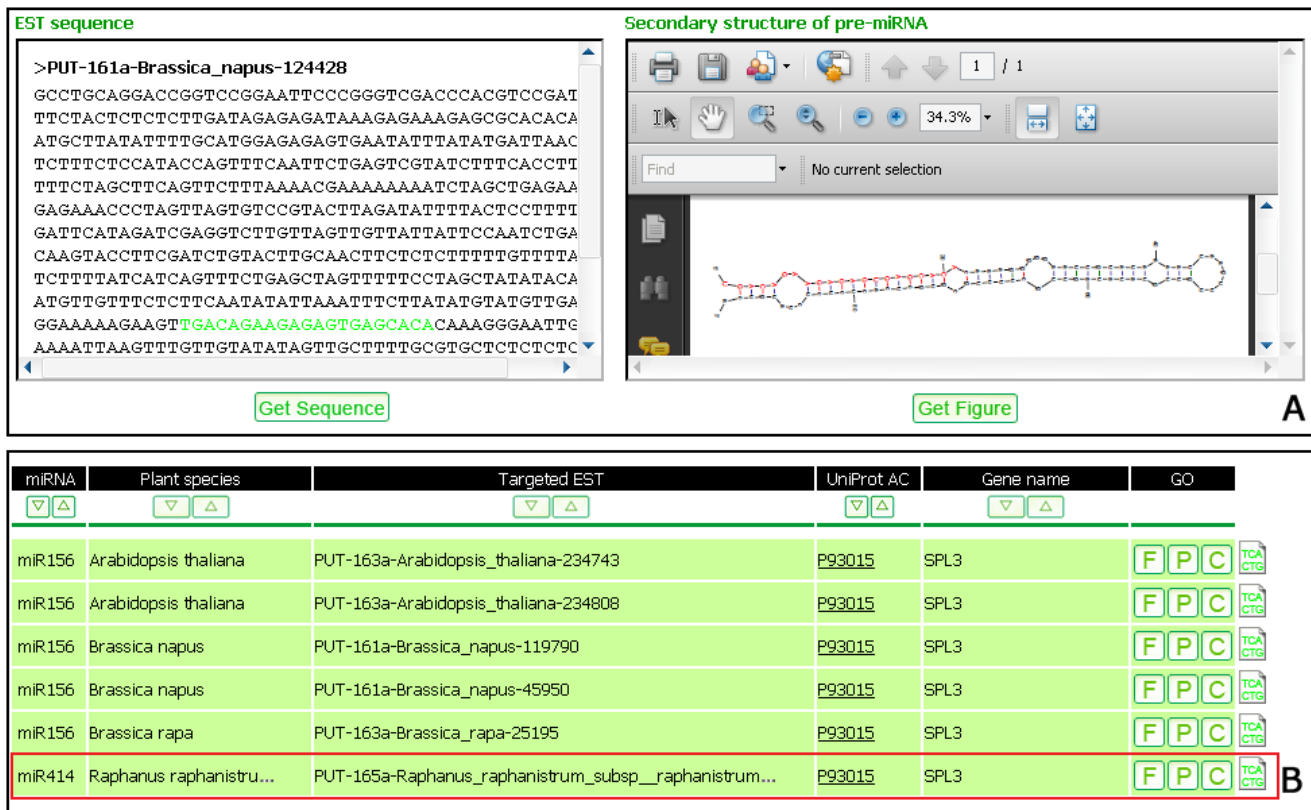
EST sequence

>PUT-161a-Brassica_napus-124428
GCCTGCAGGACCGGTCCGGAATTCCCGGGTCGACCCACGTCCGAT
TTCTACTCTCTCTTGATAGAGAGATAAAGAGAAAGAGCGCACACA
ATGCTTATATTTTGCATGGAGAGAGTGAATATTTATATGATTAAC
TCTTTCTCCATACCAGTTTCAATTCTGAGTCGTATCTTTCACCTT
TTTCTAGCTTCAGTTCTTTAAAACGAAAAAAAATCTAGCTGAGAA
GAGAAACCCTAGTTAGTGTCCGTACTTAGATATTTTACTCCTTTT
GATTCATAGATCGAGGTCTTGTTAGTTGTTATTATTCCAATCTGA
CAAGTACCTTCGATCTGTACTTGCAACTTCTCTCTTTTTGTTTTA
TCTTTTATCATCAGTTTCTGAGCTAGTTTTTCCTAGCTATATACA
ATGTTGTTTCTCTTCAATATATTAAATTTCTTATATGTATGTTGA
GGAAAAAGAAGTTGACAGAAGAGAGTGAGCACACAAAGGGAATTG
AAAATTAAGTTTGTTGTATATAGTTGCTTTTGCGTGCTCTCTCTC

Get Sequence

Secondary structure of pre-miRNA

1 / 1

34.3%

Find

No current selection

Get Figure

A

| miRNA | Plant species | Targeted EST | UniProt AC | Gene name | GO |
|---|---|---|---|---|---|
| miR156 | Arabidopsis thaliana | PUT-163a-Arabidopsis_thaliana-234743 | P93015 | SPL3 | F P C TCA CTG |
| miR156 | Arabidopsis thaliana | PUT-163a-Arabidopsis_thaliana-234808 | P93015 | SPL3 | F P C TCA CTG |
| miR156 | Brassica napus | PUT-161a-Brassica_napus-119790 | P93015 | SPL3 | F P C TCA CTG |
| miR156 | Brassica napus | PUT-161a-Brassica_napus-45950 | P93015 | SPL3 | F P C TCA CTG |
| miR156 | Brassica rapa | PUT-163a-Brassica_rapa-25195 | P93015 | SPL3 | F P C TCA CTG |
| miR414 | Raphanus raphanistru... | PUT-165a-Raphanus_raphanistrum_subsp__raphanistrum... | P93015 | SPL3 | F P C TCA CTG |

B